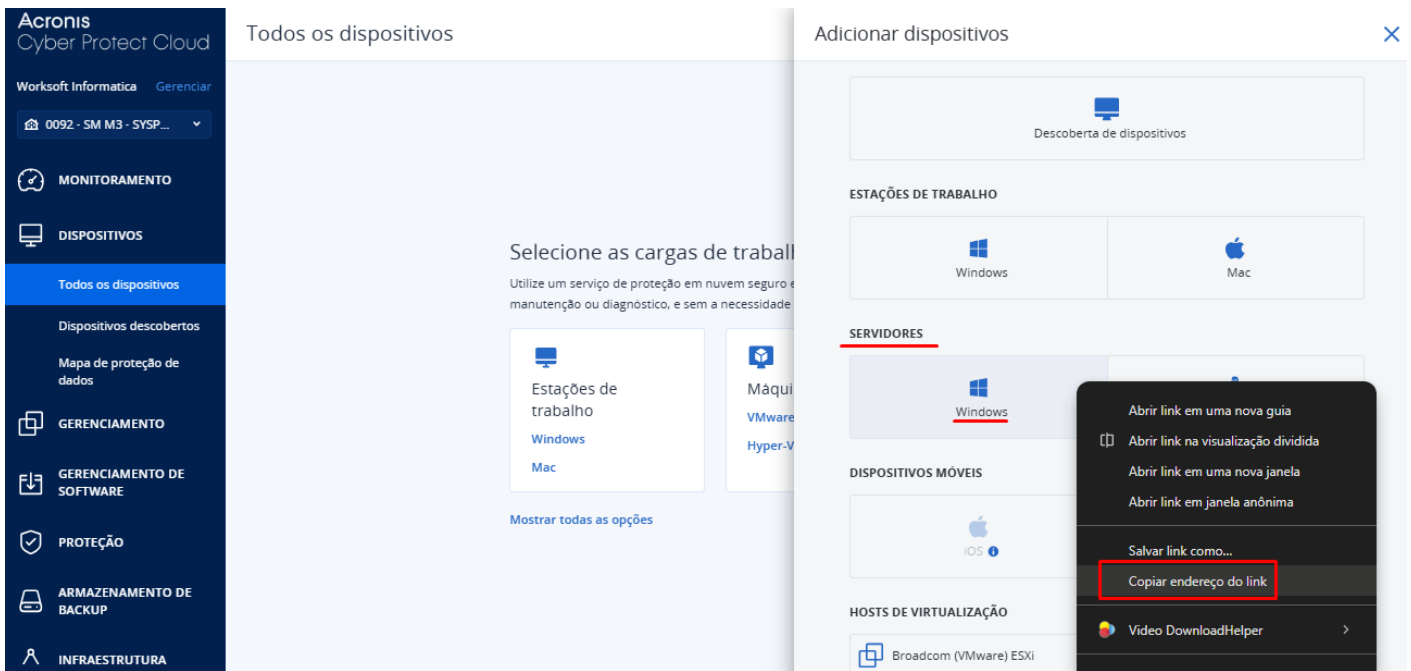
Acronis
Cyber Protect Cloud

Worksoft Informatica Gerenciar

0092 - SM M3 - SYSP...

MONITORAMENTO

DISPOSITIVOS

Todos os dispositivos

Dispositivos descobertos

Mapa de proteção de dados

GERENCIAMENTO

GERENCIAMENTO DE SOFTWARE

PROTEÇÃO

ARMAZENAMENTO DE BACKUP

INFRAESTRUTURA

Todos os dispositivos

Selecione as cargas de trabal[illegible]

Utilize um serviço de proteção em nuvem seguro e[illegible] manutenção ou diagnóstico, e sem a necessidade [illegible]

Estações de trabalho
Windows
Mac

Máqui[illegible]
VMware
Hyper-V

Mostrar todas as opções

Adicionar dispositivos

Descoberta de dispositivos

ESTAÇÕES DE TRABALHO

Windows

Mac

SERVIDORES

Windows

DISPOSITIVOS MÓVEIS

iOS

HOSTS DE VIRTUALIZAÇÃO

Broadcom (VMware) ESXi

Abrir link em uma nova guia
Abrir link na visualização dividida
Abrir link em uma nova janela
Abrir link em janela anônima
Salvar link como...
Copiar endereço do link
Video DownloadHelper